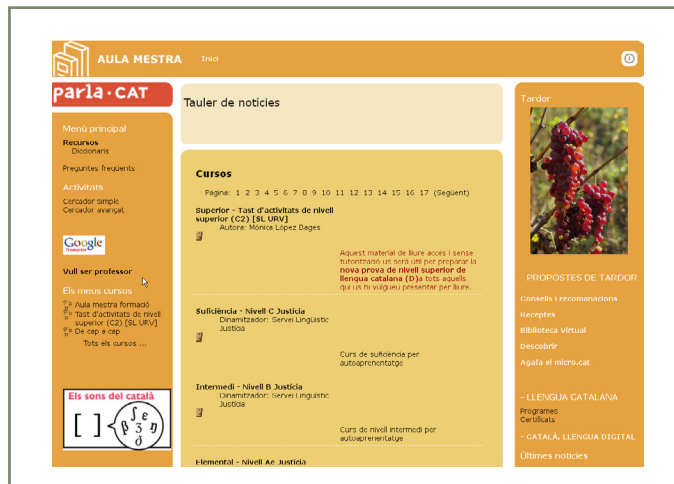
AULA MESTRA Inici

parla·CAT

Menú principal
Recursos
Diccionaris
Preguntes freqüents
Activitats
Cercador simple
Cercador avançat

Google Traductor

Vull ser professor

Els meus cursos
Aula mestra formació
Tast d'activitats de nivell superior (C2) [SL URV]
De cap a cap
Tots els cursos ...

Els sons del català
[ ] $\beta$ $\varepsilon$ $3$ $\eth$

Tauler de notícies

Cursos
Pàgina: 1 2 3 4 5 6 7 8 9 10 11 12 13 14 15 16 17 (Següent)

Superior - Tast d'activitats de nivell superior (C2) [SL URV]
Autora: Mònica López Bages
Aquest material de lliure accés i sense tutorització us serà útil per preparar la nova prova de nivell superior de llengua catalana (D) a tots aquells qui us hi vulgueu presentar per lliure.

Suficiència - Nivell C Justícia
Dinamitzador: Servei Lingüístic Justícia
Curs de suficiència per autoaprenentatge

Intermedi - Nivell B Justícia
Dinamitzador: Servei Lingüístic Justícia
Curs de nivell intermedi per autoaprenentatge

Elemental - Nivell Ae Justícia

Tardor

· PROPOSTES DE TARDOR
Consells i recomanacions
Receptes
Biblioteca Virtual
Descobrir
Agafa el micro.cat

· LLENGUA CATALANA
Programes
Certificats

· CATALÀ, LLENGUA DIGITAL
Últimes notícies